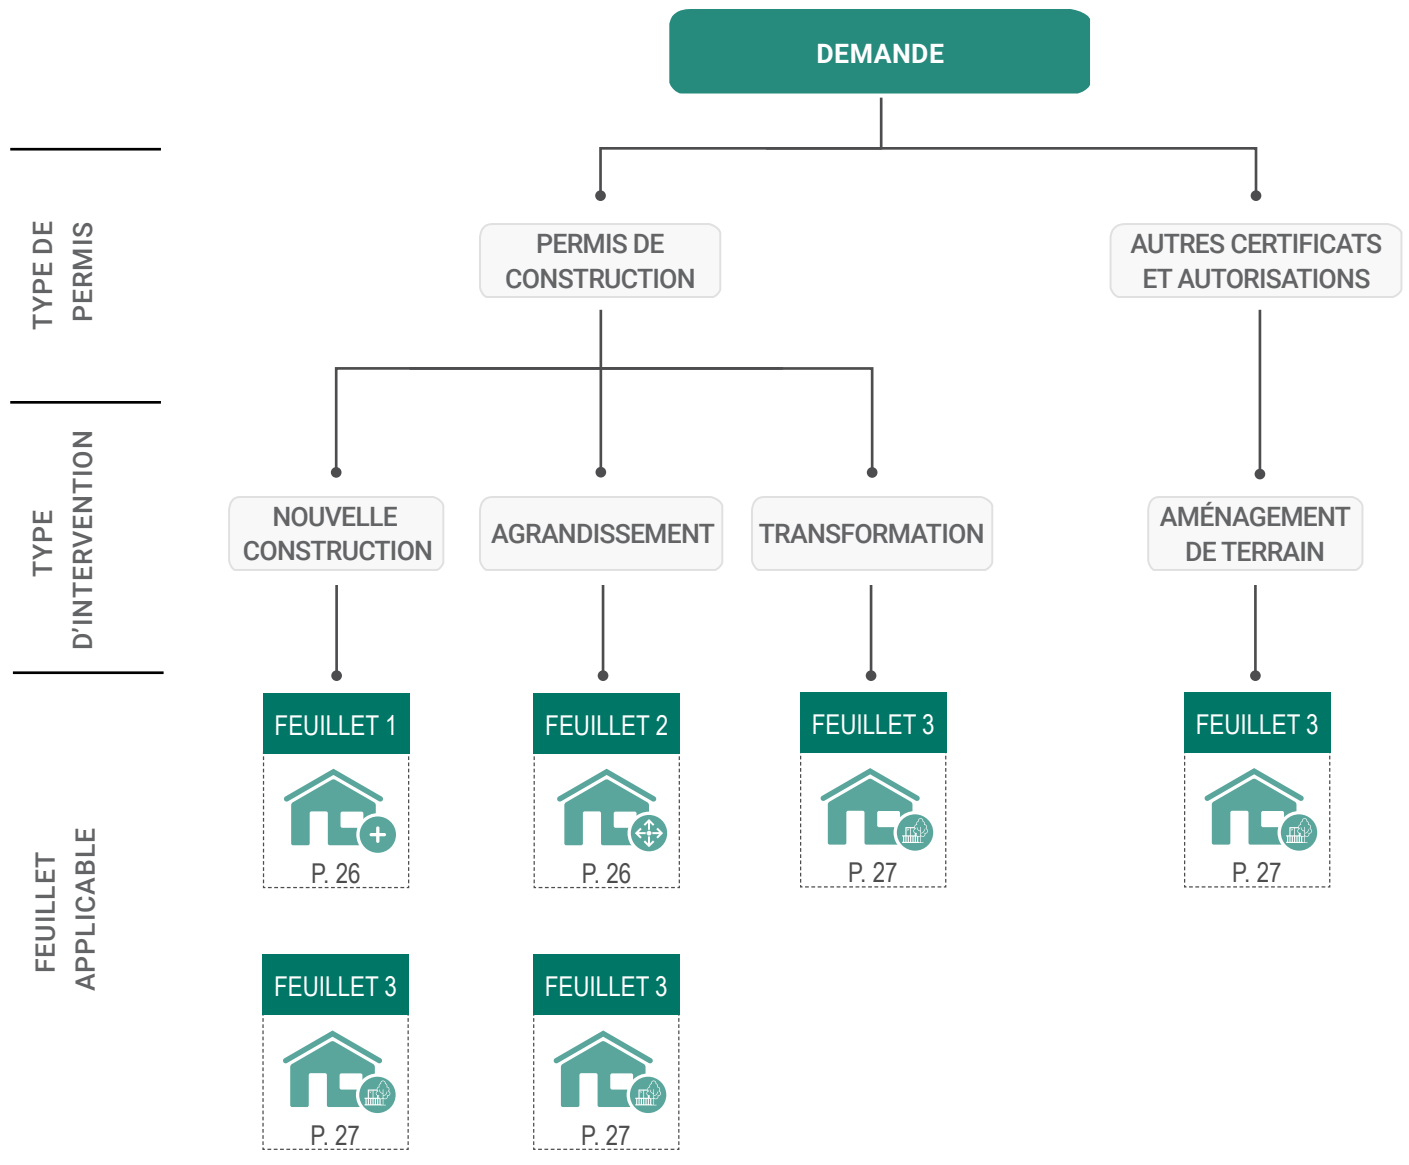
DEMANDE

TYPE DE PERMIS

PERMIS DE CONSTRUCTION

AUTRES CERTIFICATS ET AUTORISATIONS

TYPE D'INTERVENTION

NOUVELLE CONSTRUCTION

AGRANDISSEMENT

TRANSFORMATION

AMÉNAGEMENT DE TERRAIN

FEUILLET APPLICABLE

FEUILLET 1
P. 26

FEUILLET 2
P. 26

FEUILLET 3
P. 27

FEUILLET 3
P. 27

FEUILLET 3
P. 27

FEUILLET 3
P. 27